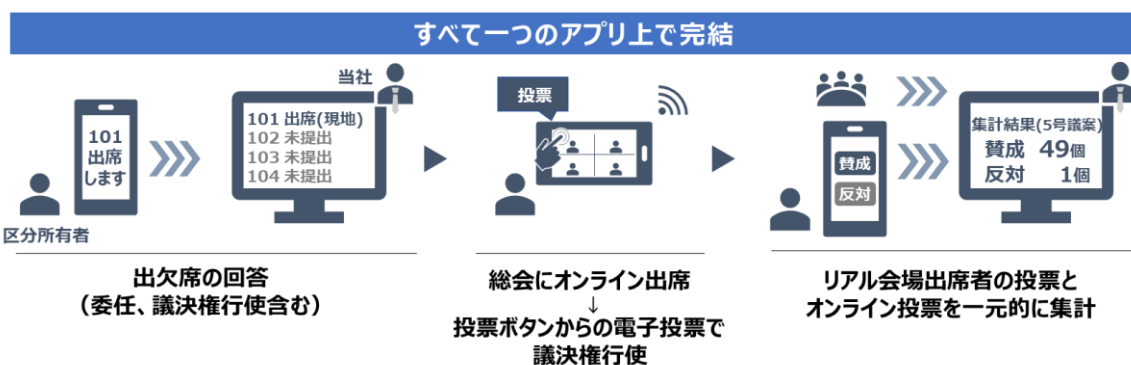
すべて一つのアプリ上で完結

101
出席
します

区分所有者

当社

101 出席(現地)
102 未提出
103 未提出
104 未提出

出欠席の回答
（委任、議決権行使含む）

投票

総会にオンライン出席
↓
投票ボタンからの電子投票で
議決権行使

賛成
反対

集計結果(5号議案)
賛成　49個
反対　1個

リアル会場出席者の投票と
オンライン投票を一元的に集計